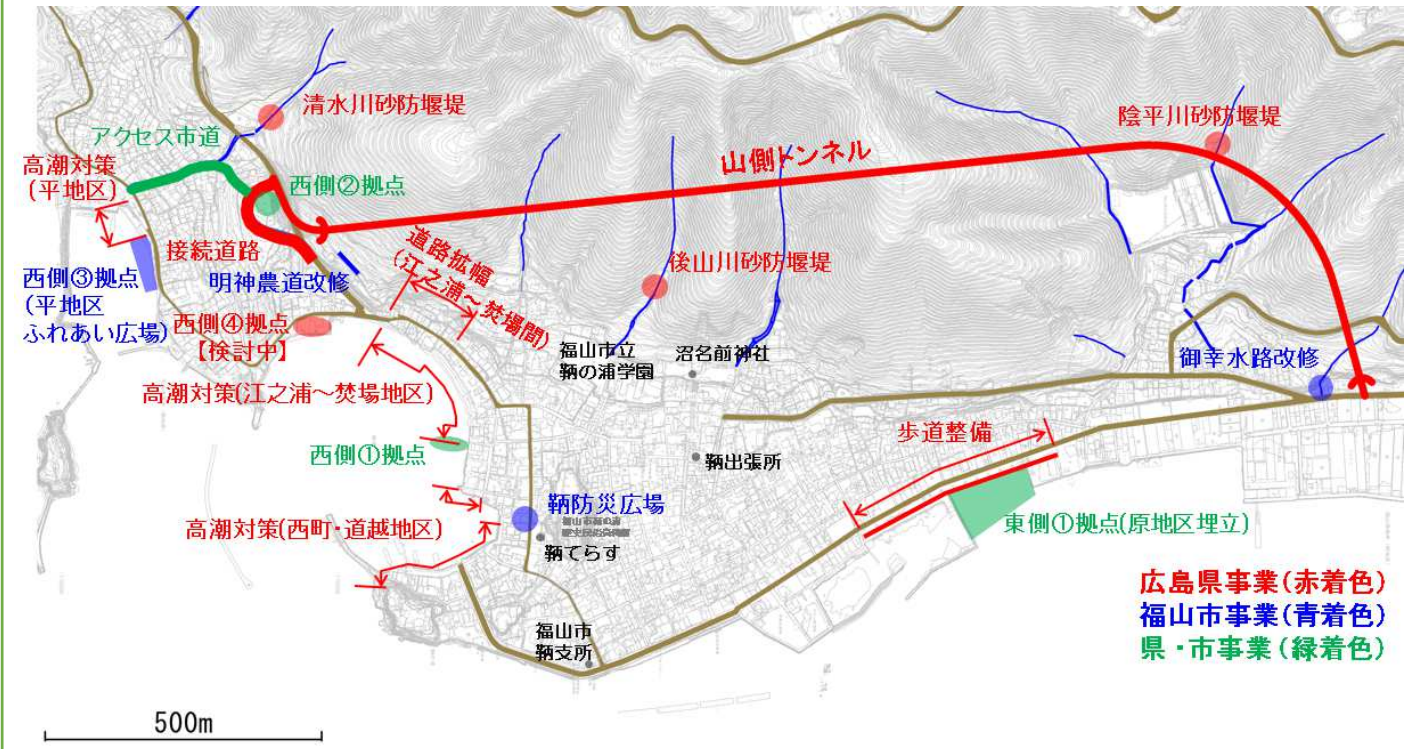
清水川砂防堰堤

陰平川砂防堰堤

アクセス市道

高潮対策
(平地区)

西側②拠点

山側トンネル

接続道路

道路拡幅
(江之浦～焚場間)

後山川砂防堰堤

西側③拠点
(平地区
ふれあい広場)

明神農道改修

西側④拠点
【検討中】

福山市立
鞆の浦学園

沼名前神社

御幸水路改修

高潮対策(江之浦～焚場地区)

歩道整備

西側①拠点

鞆出張所

鞆防災広場

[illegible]

鞆てらす

高潮対策(西町・道越地区)

東側①拠点(原地区埋立)

広島県事業(赤着色)
福山市事業(青着色)
県・市事業(緑着色)

福山市
鞆支所

500m